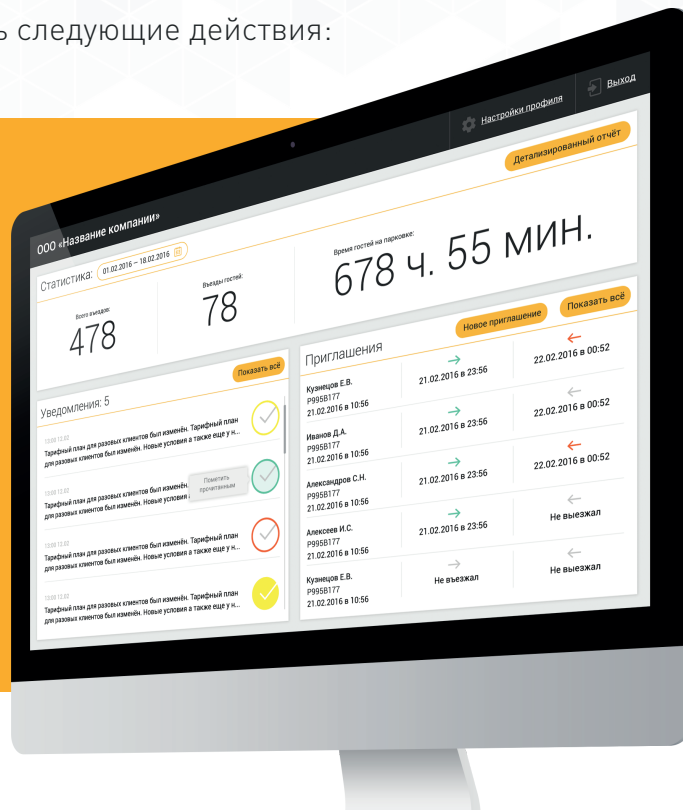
ь следующие действия:

Настройки профиля

Выход

Детализированный отчёт

ООО «Название компании»

Статистика: 01.02.2016 — 18.02.2016

Всего въездов: 478

Въезды гостей: 78

Время гостей на парковке:

678 ч. 55 мин.

Показать всё

Уведомления: 5

13:00 12.02
Тарифный план для разовых клиентов был изменён. Тарифный план для разовых клиентов был изменён. Новые условия а также еще у н...

13:00 12.02
Тарифный план для разовых клиентов был изменён. Тарифный план для разовых клиентов был изменён. Новые условия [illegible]

Пометить прочитанным

13:00 12.02
Тарифный план для разовых клиентов был изменён. Тарифный план для разовых клиентов был изменён. Новые условия а также еще у н...

13:00 12.02
Тарифный план для разовых клиентов был изменён. Тарифный план для разовых клиентов был изменён. Новые условия а также еще у н...

Новое приглашение

Показать всё

Приглашения

| | | |
|---|---|---|
| Кузнецов Е.В. Р995В177 21.02.2016 в 10:56 | 21.02.2016 в 23:56 | 22.02.2016 в 00:52 |
| Иванов Д.А. Р995В177 21.02.2016 в 10:56 | 21.02.2016 в 23:56 | 22.02.2016 в 00:52 |
| Александров С.Н. Р995В177 21.02.2016 в 10:56 | 21.02.2016 в 23:56 | 22.02.2016 в 00:52 |
| Алексеев И.С. Р995В177 21.02.2016 в 10:56 | 21.02.2016 в 23:56 | Не выезжал |
| Кузнецов Е.В. Р995В177 21.02.2016 в 10:56 | Не въезжал | Не выезжал |